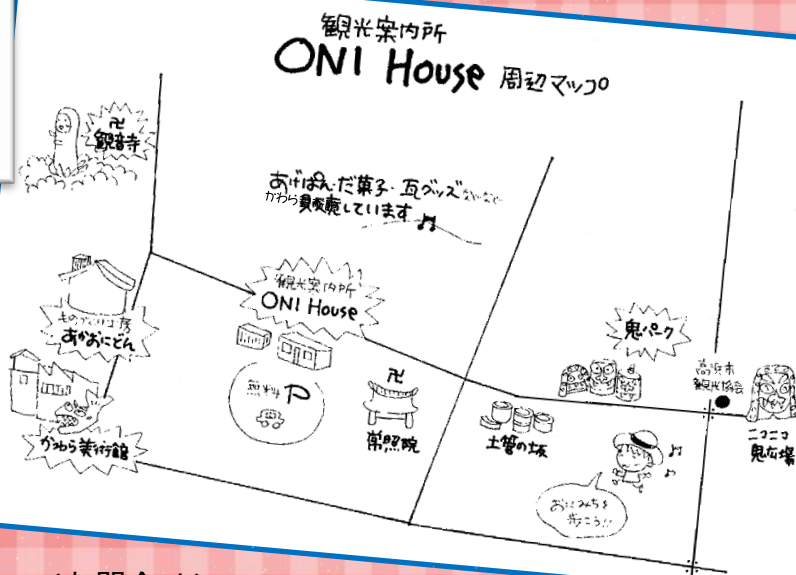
観光案内所
ONI House 周辺マップ

卍
観音寺

あげぱん・だ菓子・瓦グッズなどなど
かわら
販売しています

観光案内所
ONI House

ものづくり工房
あおにどん

無料P

卍
常照院

鬼パーク

高浜市
観光協会

かわら美術館

土管の坂

おにみちを
歩こう!!

ニコニコ
鬼広場